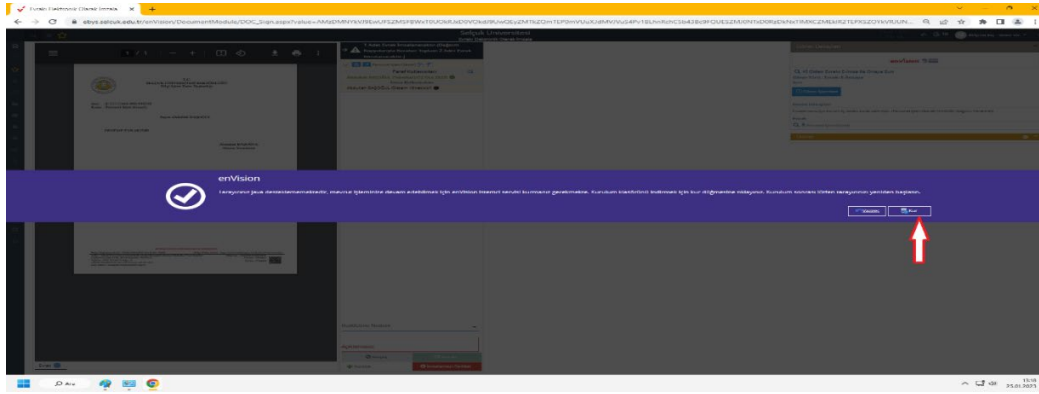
Evrak Elektronik Olarak İmzala

ebys.selcuk.edu.tr/enVision/DocumentModule/DOC_Sign.aspx?value=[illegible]

Selçuk Üniversitesi

enVision

Tarayıcınız Java desteklememektedir, mevcut işleminize devam edebilmek için enVision Yükleyici yazılımı kurmanız gerekmektedir. Kurulum klasörünü indirmek için tıklayınız. Kurulum sonrası lütfen sayfayı yeniden başlatın.

Vazgeç

İndir

Ara

15:18
25.01.2023